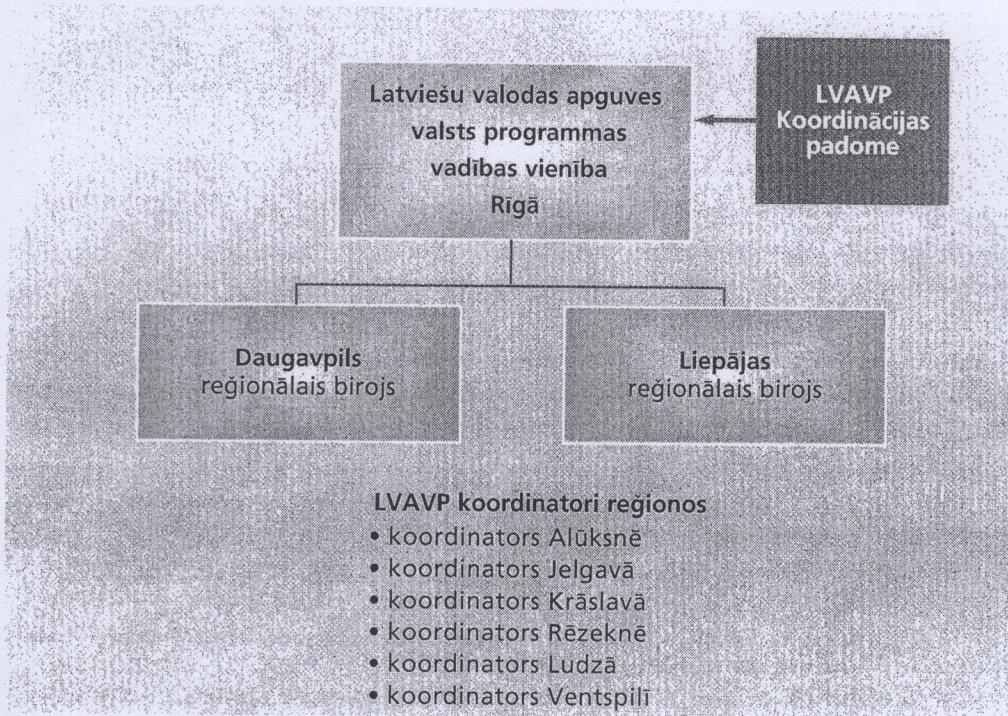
Latviešu valodas apguves valsts programmas vadības vienība Rīgā

LVAVP Koordinācijas padome

Daugavpils reģionālais birojs

Liepājas reģionālais birojs

LVAVP koordinatori reģionos
• koordinators Alūksnē
• koordinators Jelgavā
• koordinators Krāslavā
• koordinators Rēzeknē
• koordinators Ludzā
• koordinators Ventspilī